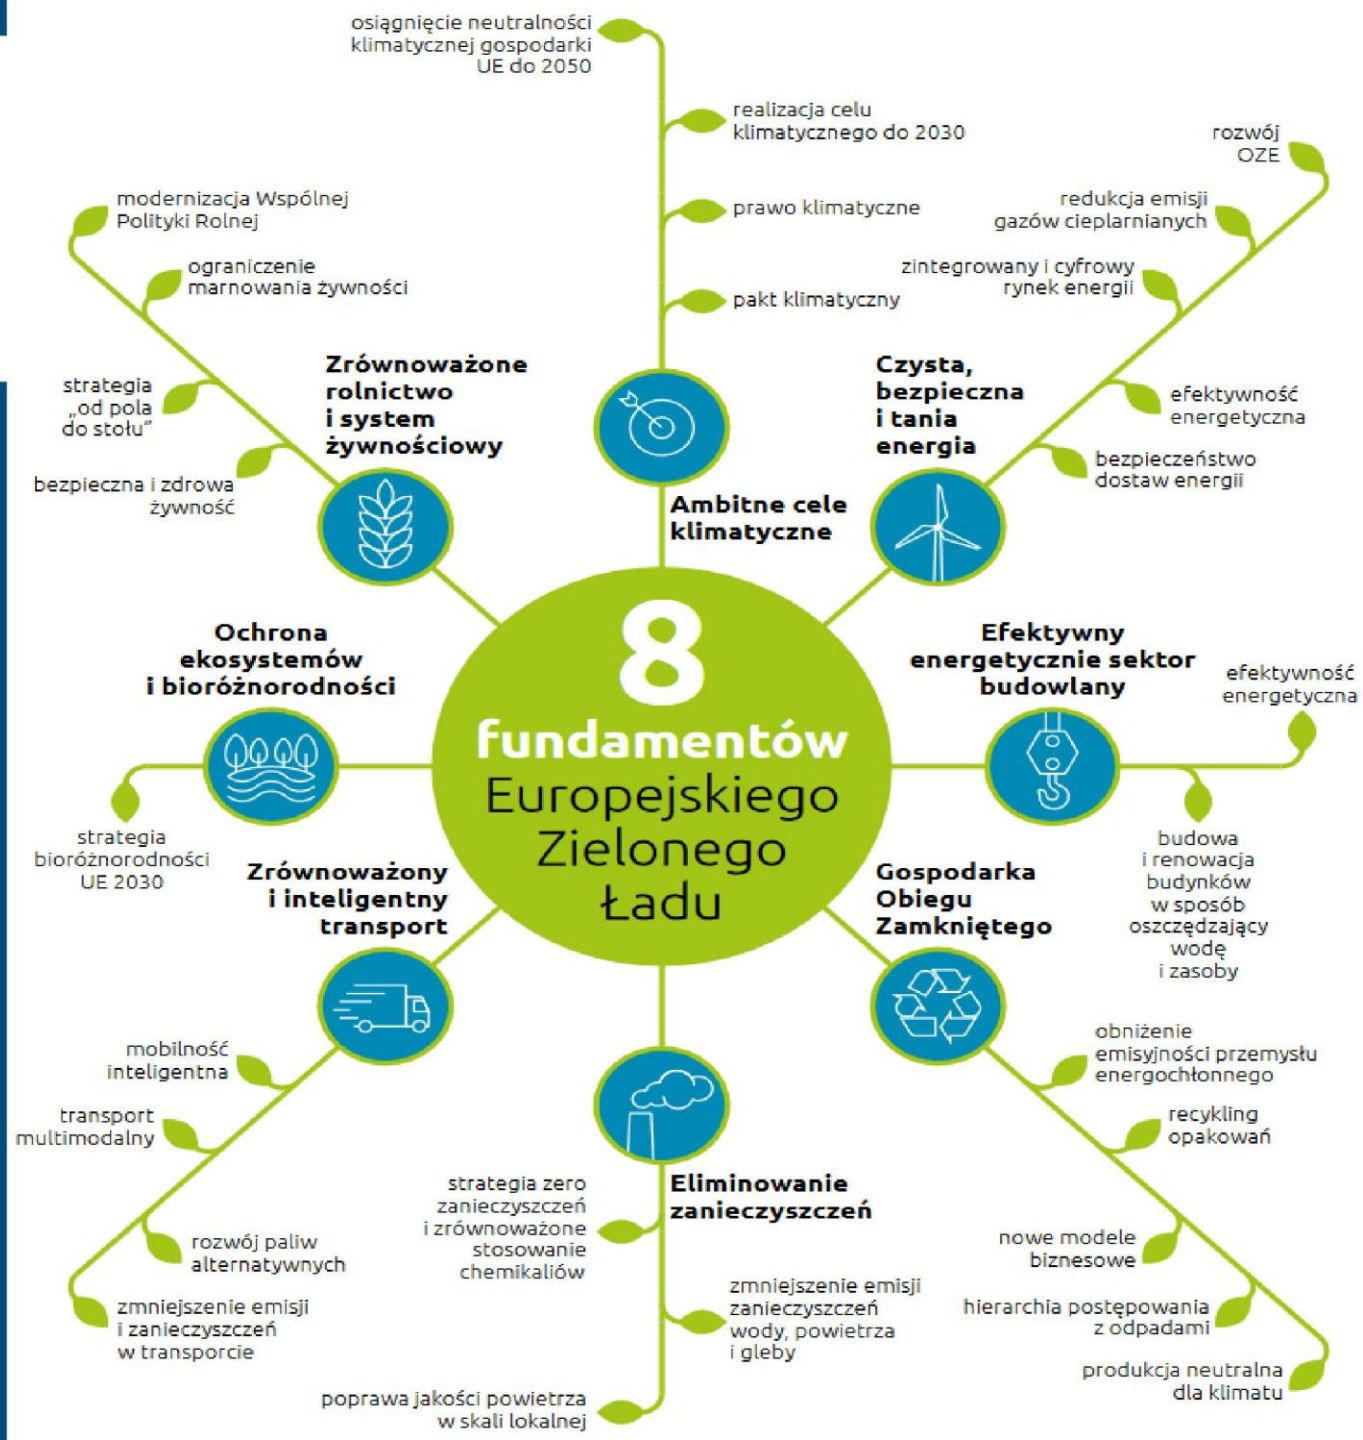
8 fundamentów Europejskiego Zielonego Ładu

Ambitne cele klimatyczne

osiągnięcie neutralności klimatycznej gospodarki UE do 2050

realizacja celu klimatycznego do 2030

prawo klimatyczne

pakt klimatyczny

Czysta, bezpieczna i tania energia

rozwój OZE

redukcja emisji gazów cieplarnianych

zintegrowany i cyfrowy rynek energii

efektywność energetyczna

bezpieczeństwo dostaw energii

Efektywny energetycznie sektor budowlany

efektywność energetyczna

budowa i renowacja budynków w sposób oszczędzający wodę i zasoby

Gospodarka Obiegu Zamkniętego

obniżenie emisyjności przemysłu energochłonnego

recykling opakowań

nowe modele biznesowe

hierarchia postępowania z odpadami

produkcja neutralna dla klimatu

Eliminowanie zanieczyszczeń

strategia zero zanieczyszczeń i zrównoważone stosowanie chemikaliów

zmniejszenie emisji zanieczyszczeń wody, powietrza i gleby

poprawa jakości powietrza w skali lokalnej

Zrównoważony i inteligentny transport

mobilność inteligentna

transport multimodalny

rozwój paliw alternatywnych

zmniejszenie emisji i zanieczyszczeń w transporcie

Ochrona ekosystemów i bioróżnorodności

strategia bioróżnorodności UE 2030

Zrównoważone rolnictwo i system żywnościowy

modernizacja Wspólnej Polityki Rolnej

ograniczenie marnowania żywności

strategia „od pola do stołu"

bezpieczna i zdrowa żywność